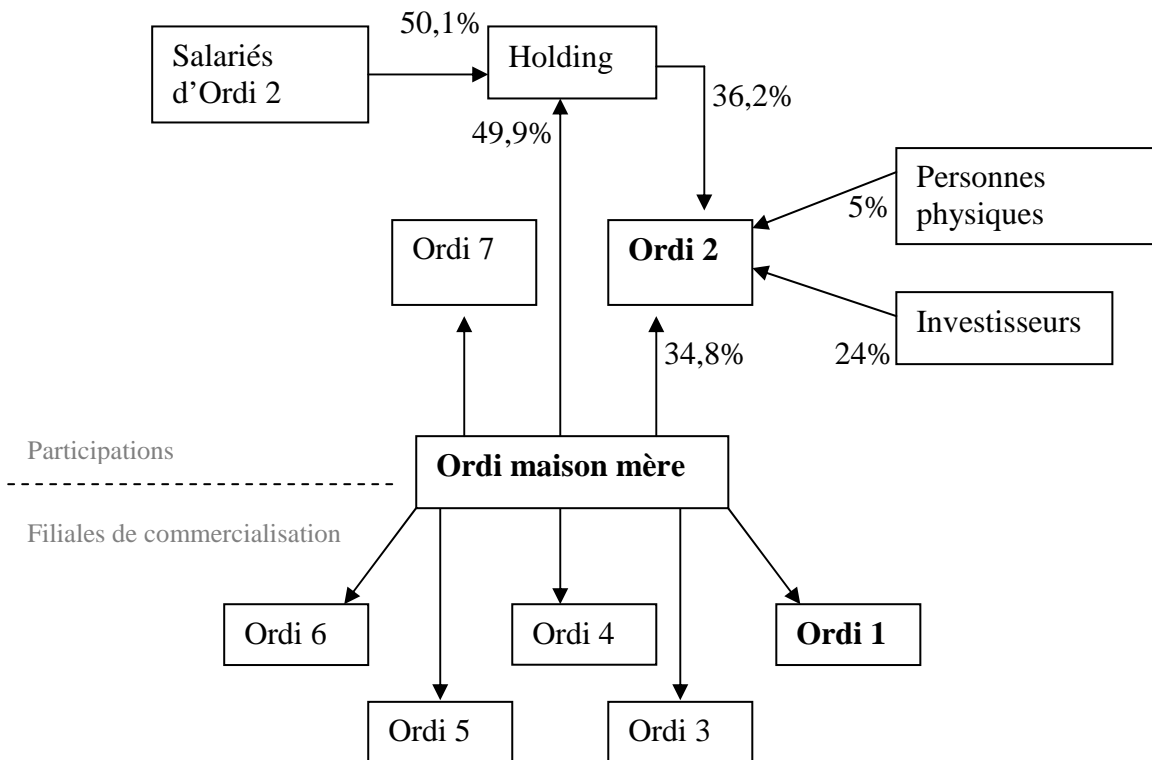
50,1%
Salariés d'Ordi 2
Holding
36,2%
49,9%
Personnes physiques
5%
Ordi 7
Ordi 2
Investisseurs
24%
34,8%
Participations
Ordi maison mère
Filiales de commercialisation
Ordi 6
Ordi 4
Ordi 1
Ordi 5
Ordi 3